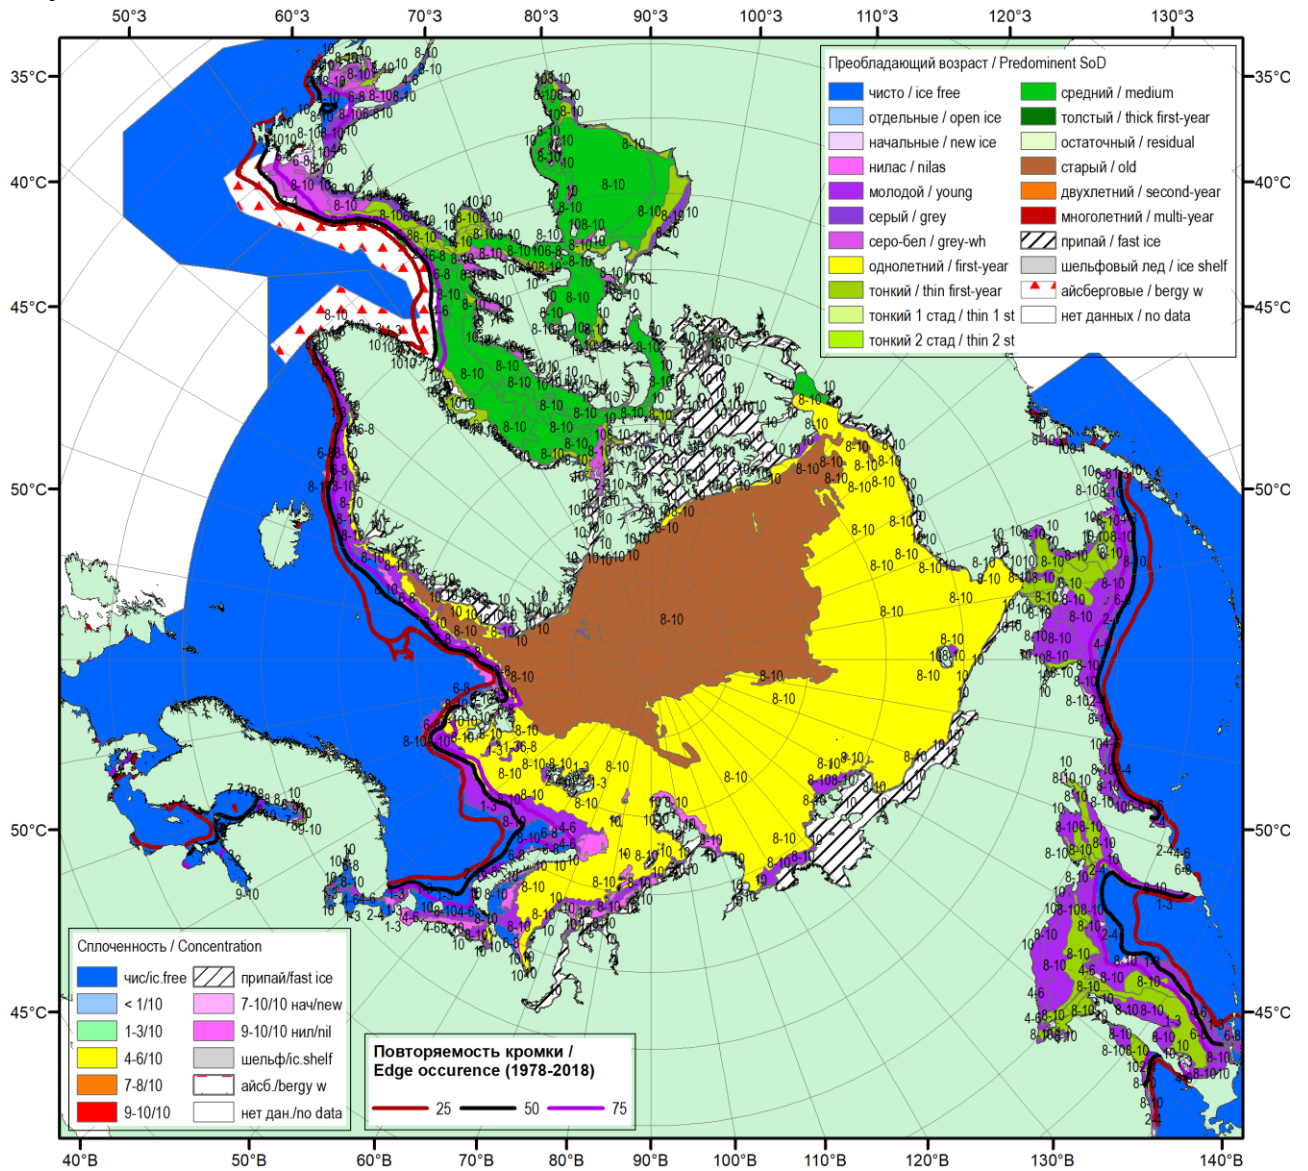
50°З 60°З 70°З 80°З 90°З 100°З 110°З 120°З 130°З

35°С 40°С 45°С 50°С 50°С 45°С

Преобладающий возраст / Predominent SoD

| | | | |
|---|---|---|---|
| чисто / ice free | средний / medium |
| отдельные / open ice | толстый / thick first-year |
| начальные / new ice | остаточный / residual |
| нилас / nilas | старый / old |
| молодой / young | двухлетний / second-year |
| серый / grey | многолетний / multi-year |
| серо-бел / grey-wh | припай / fast ice |
| однолетний / first-year | шельфовый лед / ice shelf |
| тонкий / thin first-year | айсберговые / bergy w |
| тонкий 1 стад / thin 1 st | нет данных / no data |
| тонкий 2 стад / thin 2 st | |

Сплоченность / Concentration

| | |
|---|---|
| чис/ic.free | припай/fast ice |
| < 1/10 | 7-10/10 нач/new |
| 1-3/10 | 9-10/10 нил/nil |
| 4-6/10 | шельф/ic.shelf |
| 7-8/10 | айсб./bergy w |
| 9-10/10 | нет дан./no data |

Повторяемость кромки / Edge occurence (1978-2018)
25 50 75

8-10 10 4-6 1-3 6-8 2-4

40°В 50°В 60°В 70°В 80°В 90°В 100°В 110°В 120°В 130°В 140°В